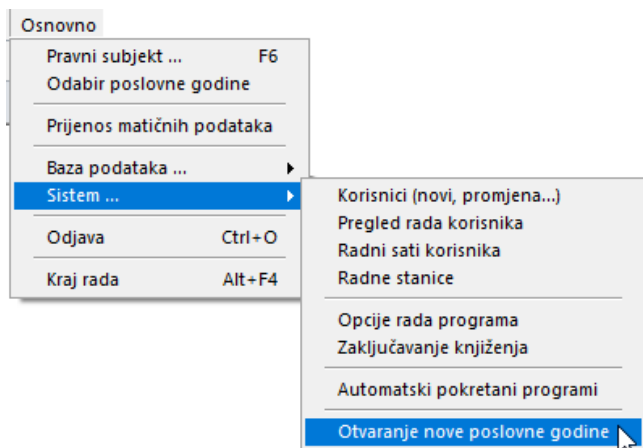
Osnovno

Pravni subjekt ... F6
Odabir poslovne godine

Prijenos matičnih podataka

Baza podataka ...
Sistem ...

Odjava Ctrl+O

Kraj rada Alt+F4

Korisnici (novi, promjena...)
Pregled rada korisnika
Radni sati korisnika
Radne stanice

Opcije rada programa
Zaključavanje knjiženja

Automatski pokretani programi

Otvaranje nove poslovne godine